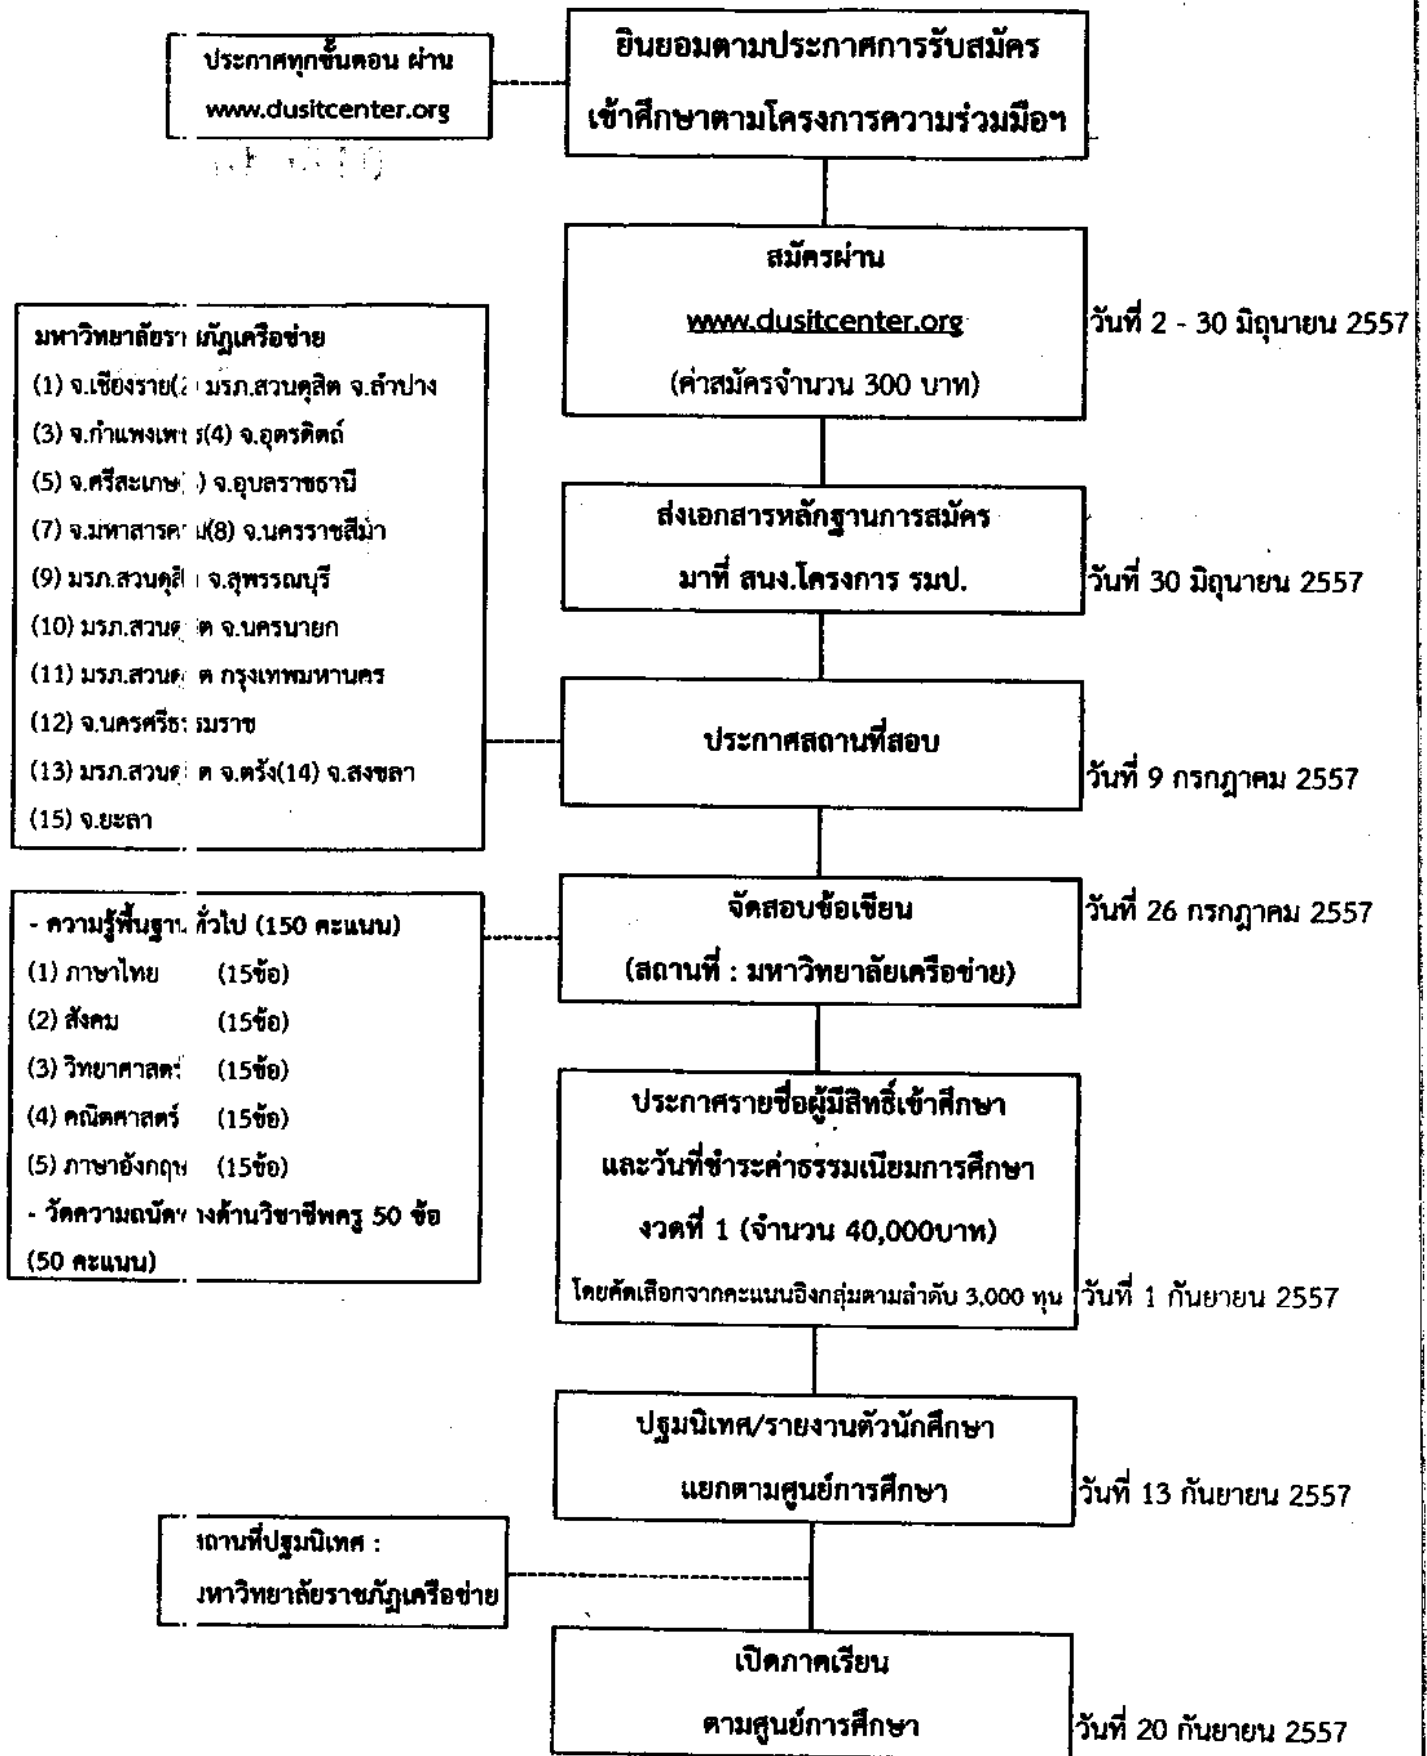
ประกาศทุกขั้นตอน ผ่าน www.dusitcenter.org

ยินยอมตามประกาศการรับสมัคร เข้าศึกษาตามโครงการความร่วมมือฯ

สมัครผ่าน www.dusitcenter.org (ค่าสมัครจำนวน 300 บาท)

วันที่ 2 - 30 มิถุนายน 2557

มหาวิทยาลัยรา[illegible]ภัฏเครือข่าย
(1) จ.เชียงราย(2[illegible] มรภ.สวนดุสิต จ.ลำปาง
(3) จ.กำแพงเพ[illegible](4) จ.อุตรดิตถ์
(5) จ.ศรีสะเกษ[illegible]) จ.อุบลราชธานี
(7) จ.มหาสารค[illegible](8) จ.นครราชสีมา
(9) มรภ.สวนดุสิ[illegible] จ.สุพรรณบุรี
(10) มรภ.สวนด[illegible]ต จ.นครนายก
(11) มรภ.สวนด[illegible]ต กรุงเทพมหานคร
(12) จ.นครศรีธ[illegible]รมราช
(13) มรภ.สวนด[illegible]ต จ.ตรัง(14) จ.สงขลา
(15) จ.ยะลา

ส่งเอกสารหลักฐานการสมัคร มาที่ สนง.โครงการ รมป.

วันที่ 30 มิถุนายน 2557

ประกาศสถานที่สอบ

วันที่ 9 กรกฎาคม 2557

- ความรู้พื้นฐา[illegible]ทั่วไป (150 คะแนน)
(1) ภาษาไทย (15ข้อ)
(2) สังคม (15ข้อ)
(3) วิทยาศาสต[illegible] (15ข้อ)
(4) คณิตศาสตร์ (15ข้อ)
(5) ภาษาอังกฤ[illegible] (15ข้อ)
- วัดความถนัด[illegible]งด้านวิชาชีพครู 50 ข้อ (50 คะแนน)

จัดสอบข้อเขียน (สถานที่ : มหาวิทยาลัยเครือข่าย)

วันที่ 26 กรกฎาคม 2557

ประกาศรายชื่อผู้มีสิทธิ์เข้าศึกษา และวันที่ชำระค่าธรรมเนียมการศึกษา งวดที่ 1 (จำนวน 40,000บาท)
โดยคัดเลือกจากคะแนนอิงกลุ่มตามลำดับ 3,000 ทุน

วันที่ 1 กันยายน 2557

ปฐมนิเทศ/รายงานตัวนักศึกษา แยกตามศูนย์การศึกษา

วันที่ 13 กันยายน 2557

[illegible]ถานที่ปฐมนิเทศ : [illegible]หาวิทยาลัยราชภัฏเครือข่าย

เปิดภาคเรียน ตามศูนย์การศึกษา

วันที่ 20 กันยายน 2557